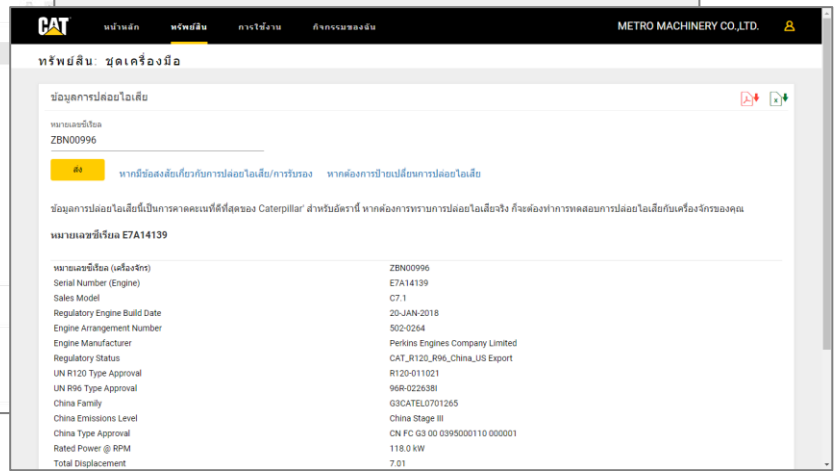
CAT หน้าหลัก ทรัพย์สิน การใช้งาน กิจกรรมของฉัน METRO MACHINERY CO.,LTD.

ทรัพย์สิน: ชุดเครื่องมือ

ข้อมูลการปล่อยไอเสีย

หมายเลขซีเรียล
ZBN00996

ดึง หากมีข้อสงสัยเกี่ยวกับการปล่อยไอเสีย/การรับรอง หากต้องการป้ายเปลี่ยนการปล่อยไอเสีย

ข้อมูลการปล่อยไอเสียนี้เป็นการคาดคะเนที่ดีที่สุดของ Caterpillar' สำหรับอัตรานี้ หากต้องการทราบการปล่อยไอเสียจริง ก็จะต้องทำการทดสอบการปล่อยไอเสียกับเครื่องจักรของคุณ

หมายเลขซีเรียล E7A14139

| | |
|---|---|
| หมายเลขซีเรียล (เครื่องจักร) | ZBN00996 |
| Serial Number (Engine) | E7A14139 |
| Sales Model | C7.1 |
| Regulatory Engine Build Date | 20-JAN-2018 |
| Engine Arrangement Number | 502-0264 |
| Engine Manufacturer | Perkins Engines Company Limited |
| Regulatory Status | CAT_R120_R96_China_US Export |
| UN R120 Type Approval | R120-011021 |
| UN R96 Type Approval | 96R-0226381 |
| China Family | G3CATEL0701265 |
| China Emissions Level | China Stage III |
| China Type Approval | CN FC G3 00 0395000110 000001 |
| Rated Power @ RPM | 118.0 kW |
| Total Displacement | 7.01 |